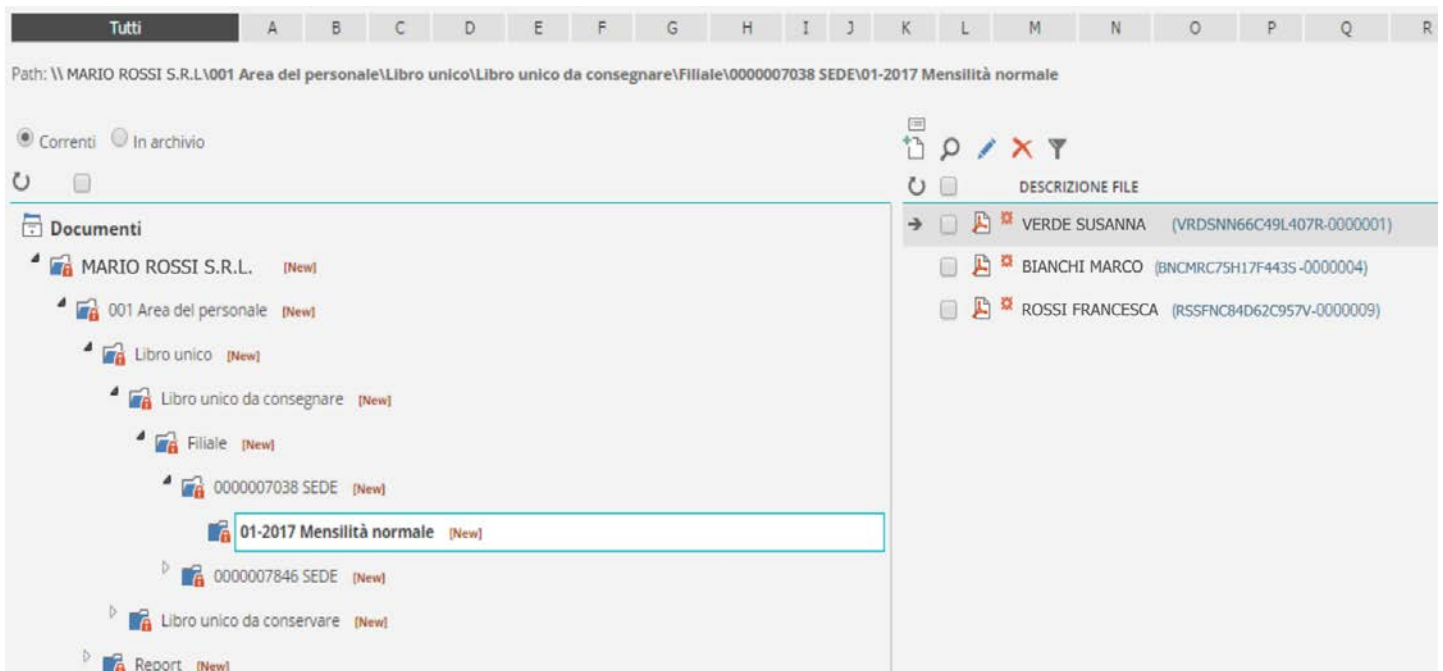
Tutti A B C D E F G H I J K L M N O P Q R

Path: \\ MARIO ROSSI S.R.L\001 Area del personale\Libro unico\Libro unico da consegnare\Filiale\0000007038 SEDE\01-2017 Mensilità normale

Correnti In archivio

Documenti

MARIO ROSSI S.R.L. [New]

001 Area del personale [New]

Libro unico [New]

Libro unico da consegnare [New]

Filiale [New]

0000007038 SEDE [New]

01-2017 Mensilità normale [New]

0000007846 SEDE [New]

Libro unico da conservare [New]

Report [New]

DESCRIZIONE FILE

VERDE SUSANNA (VRDSNN66C49L407R-0000001)

BIANCHI MARCO (BNCMRC75H17F443S-0000004)

ROSSI FRANCESCA (RSSFNC84D62C957V-0000009)